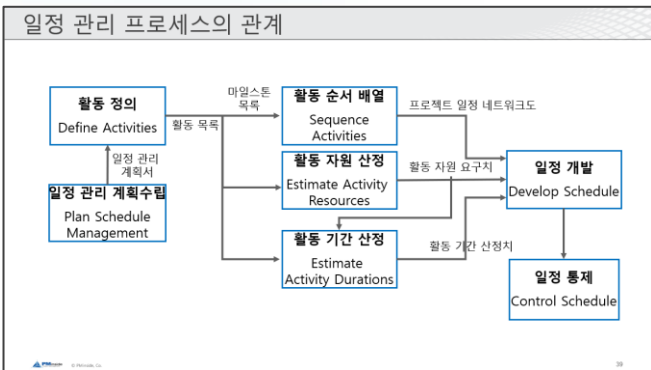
일정 관리 프로세스의 관계

활동 정의
Define Activities

마일스톤 목록

활동 목록

일정 관리 계획서

일정 관리 계획수립
Plan Schedule Management

활동 순서 배열
Sequence Activities

프로젝트 일정 네트워크도

활동 자원 산정
Estimate Activity Resources

활동 자원 요구치

활동 기간 산정
Estimate Activity Durations

활동 기간 산정치

일정 개발
Develop Schedule

일정 통제
Control Schedule

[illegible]

38